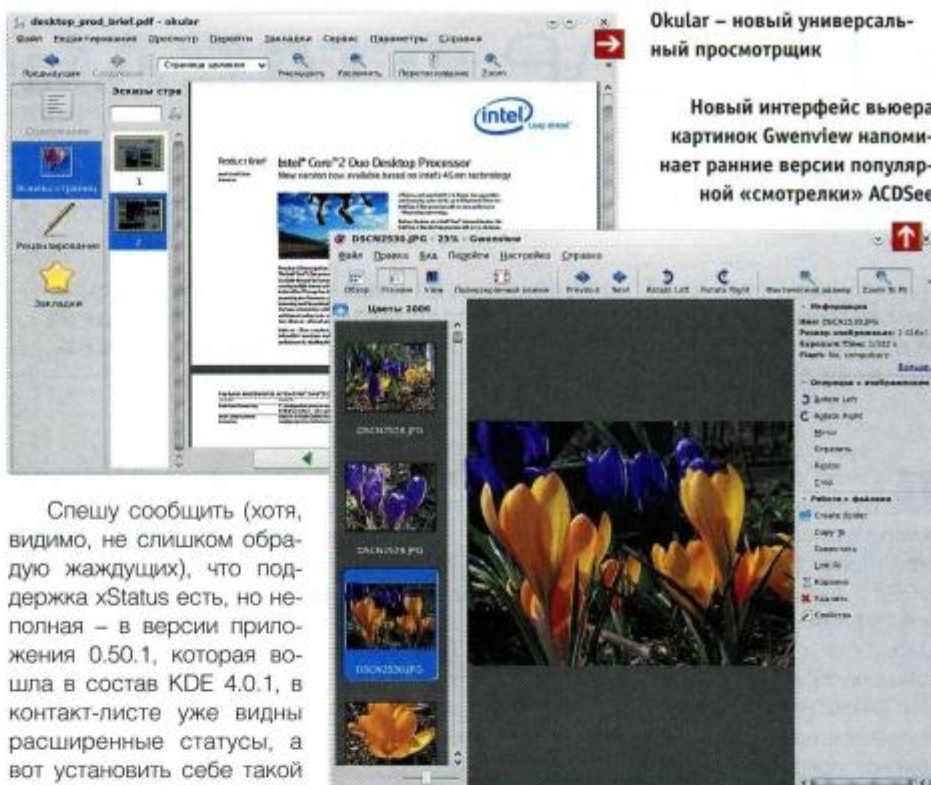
desktop_prod_brief.pdf - okular

Файл Редактирование Просмотр Перейти Закладки Сервис Параметры Справка

Предыдущая Следующая Страница целиком Уменьшить Увеличить Перетаскивание Zoom

Эскизы стра

Содержание

Эскизы страниц

Рецензирование

Закладки

1

2

intel

Product Brief

Intel® Core™2 Duo Desktop Processor

Okular – новый универсальный просмотрщик

Новый интерфейс вьюера картинок Gwenview напоминает ранние версии популярной «смотрелки» ACDSee

DSCN2530.JPG - 25% - Gwenview

Файл Правка Вид Перейти Настройки Справка

Обзор Preview View Полноэкранный режим Previous Next Rotate Left Rotate Right Фактический размер Zoom To Fit

Цветы 2006

DSCN2528.JPG

DSCN2529.JPG

DSCN2530.JPG

Информация

Операции с изображением

Rotate Left

Rotate Right

Mirror

Отразить

Resize

Crop

Работа с файлами

Create Folder

Copy To

Переместить

Link To

Корзина

Удалить

Свойства

Спешу сообщить (хотя, видимо, не слишком обрадую жаждущих), что поддержка xStatus есть, но неполная – в версии приложения 0.50.1, которая вошла в состав KDE 4.0.1, в контакт-листе уже видны расширенные статусы, а вот установить себе такой